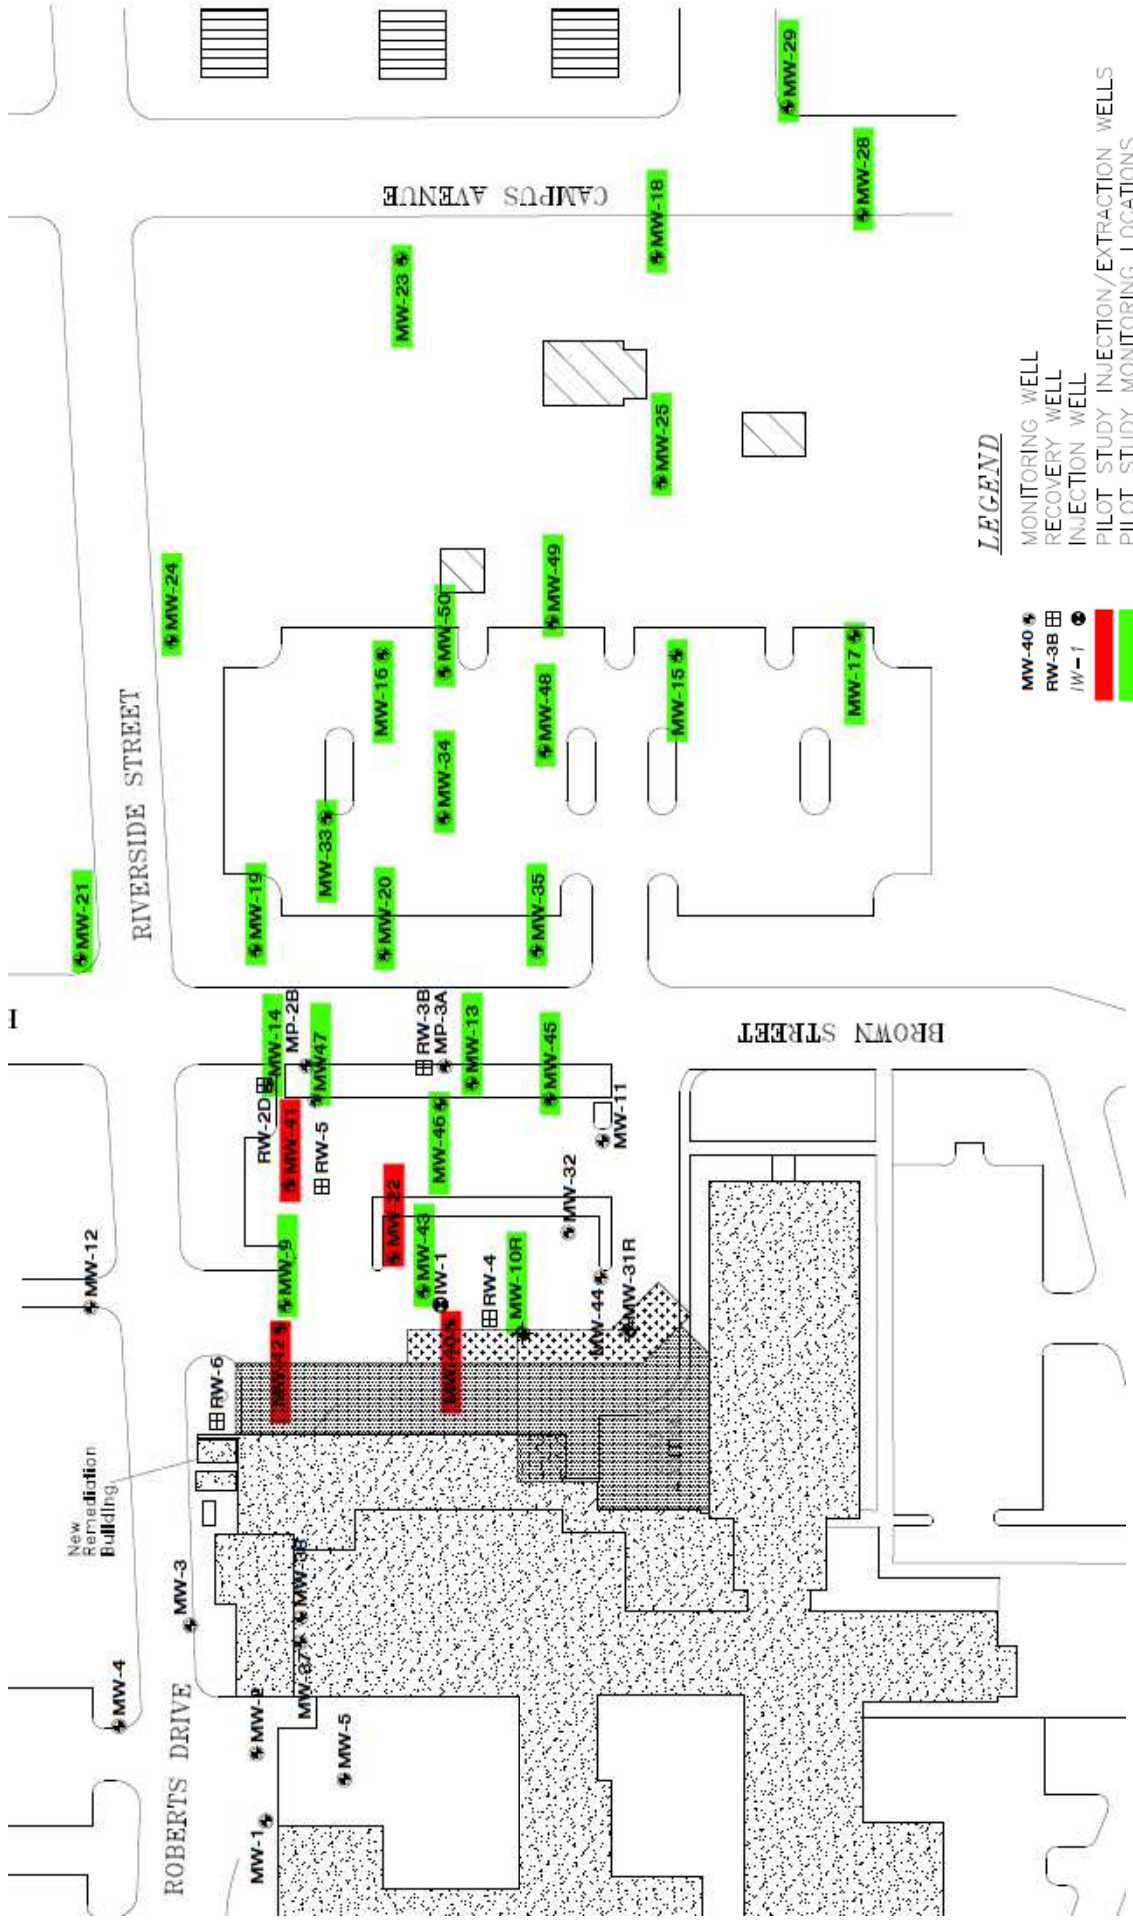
CAMPUS AVENUE

MW-29
MW-28
MW-18
MW-23
MW-25
MW-24
MW-50
MW-49
MW-16
MW-48
MW-15
MW-17
MW-34
MW-33
MW-19
MW-20
MW-35
MW-21

RIVERSIDE STREET

BROWN STREET

MW-14
MP-2B
MW47
RW-3B
MP-3A
MW-13
MW-45
RW-2D
MW-41
RW-5
MW-46
MW-11
MW-22
MW-32
MW-43
MW-9
IW-1
RW-4
MW-10R
MW-31R
MW-44
MW-42
MW-40
MW-12
RW-6
New Remediation Building
MW-3
MW-38
MW-37
MW-4
MW-2
MW-5
MW-1

ROBERTS DRIVE

LEGEND
MW-40 MONITORING WELL
RW-3B RECOVERY WELL
IW-1 INJECTION WELL
PILOT STUDY INJECTION/EXTRACTION WELLS
PILOT STUDY MONITORING LOCATIONS